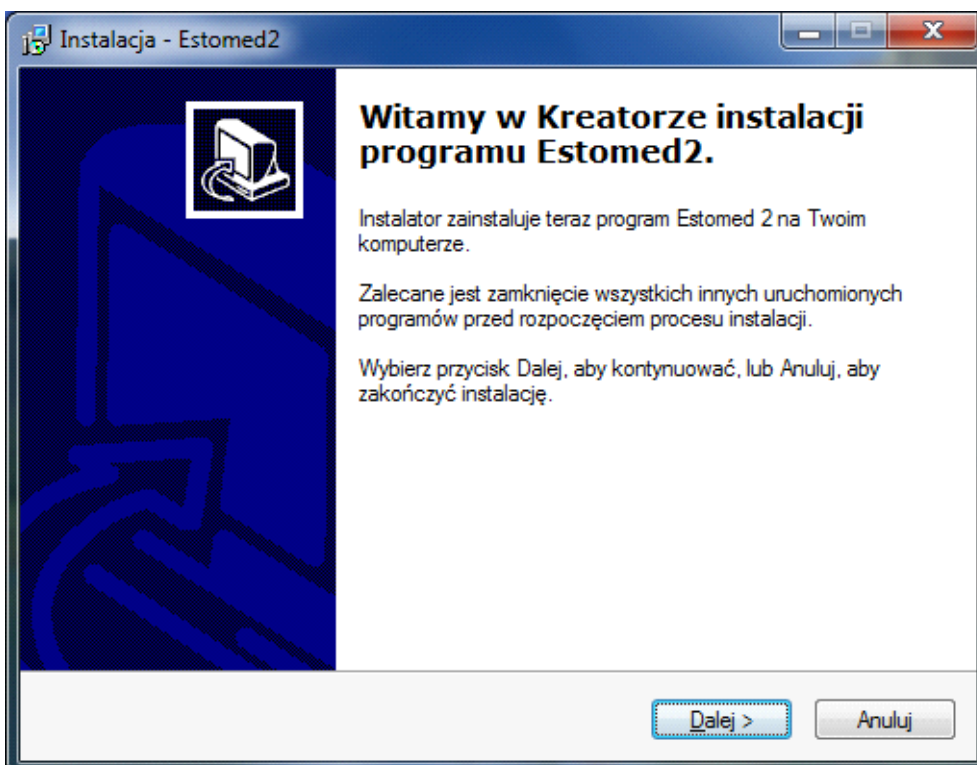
Instalacja - Estomed2

Witamy w Kreatorze instalacji programu Estomed2.

Instalator zainstaluje teraz program Estomed 2 na Twoim komputerze.

Zalecane jest zamknięcie wszystkich innych uruchomionych programów przed rozpoczęciem procesu instalacji.

Wybierz przycisk Dalej, aby kontynuować, lub Anuluj, aby zakończyć instalację.

Dalej >
Anuluj